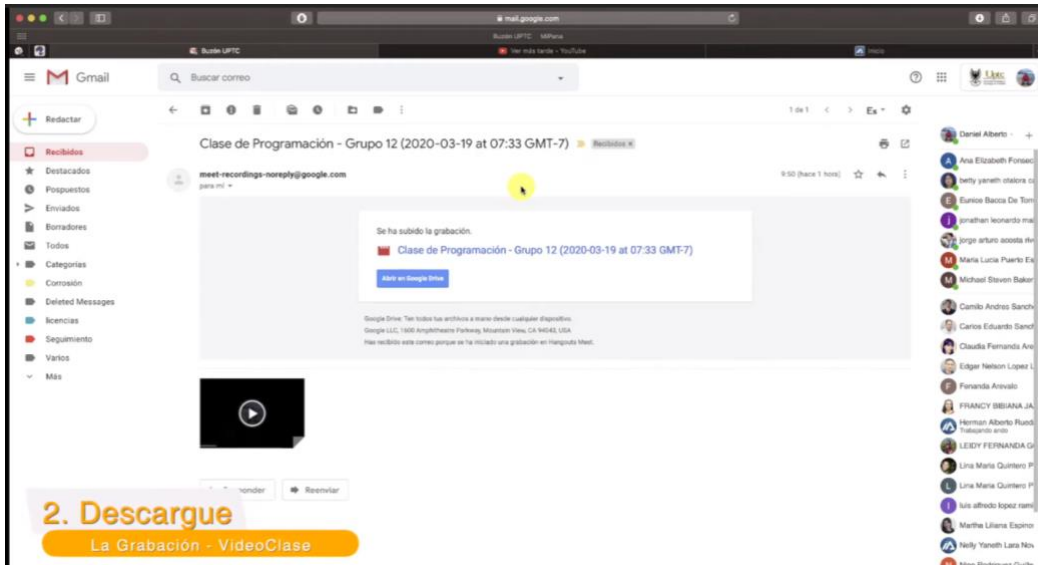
mail.google.com

Buzón UPTC · MiPana

Buzón UPTC

Ver más tarde - YouTube

Inicio

Gmail

Buscar correo

Redactar

Recibidos

Destacados

Pospuestos

Enviados

Borradores

Todos

Categorías

Corrosión

Deleted Messages

licencias

Seguimiento

Varios

Más

1 de 1

Clase de Programación - Grupo 12 (2020-03-19 at 07:33 GMT-7)

Recibidos ×

meet-recordings-noreply@google.com

para mí

9:50 (hace 1 hora)

Se ha subido la grabación.

Clase de Programación - Grupo 12 (2020-03-19 at 07:33 GMT-7)

Abrir en Google Drive

Google Drive: Ten todos tus archivos a mano desde cualquier dispositivo.

Google LLC, 1600 Amphitheatre Parkway, Mountain View, CA 94043, USA

Has recibido este correo porque se ha iniciado una grabación en Hangouts Meet.

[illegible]ponder

Reenviar

2. Descargue

La Grabación - VideoClase

Daniel Alberto

Ana Elizabeth Fonsec

betty yaneth otalora c

Eunice Bacca De Torr

jonathan leonardo ma

jorge arturo acosta riv

María Lucia Puerto Es

Michael Steven Baker

Camilo Andres Sanch

Carlos Eduardo Sanc

Claudia Fernanda Are

Edgar Nelson Lopez L

Fernanda Arevalo

FRANCY BIBIANA JA

Herman Alberto Rued

Trabajando ando

LEIDY FERNANDA G

Lina Maria Quintero P

Lina Maria Quintero P

luis alfredo lopez rami

Martha Liliana Espino

Nelly Yaneth Lara Nov